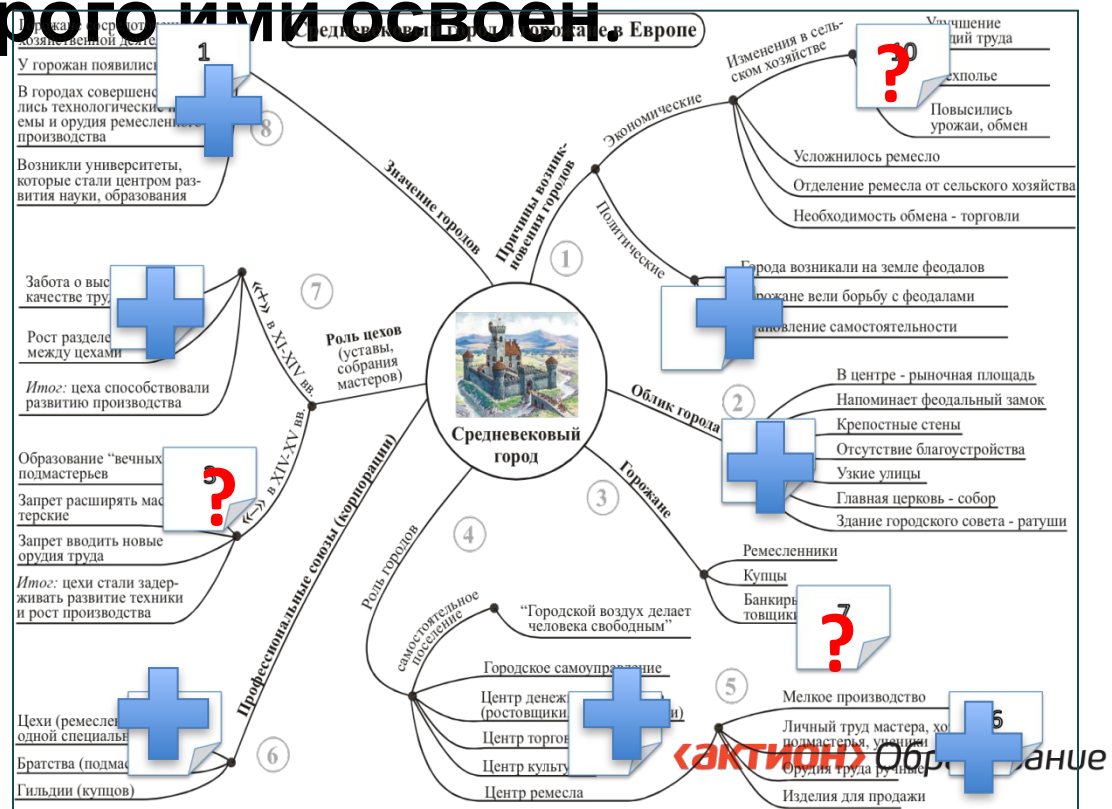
рого ими освоен.

Средневековый город и горожане в Европе

Средневековый город

1
Причины возникновения городов
Экономические
Изменения в сельском хозяйстве
Улучшение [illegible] труда
10
?
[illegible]хполье
Повысились урожаи, обмен
Усложнилось ремесло
Отделение ремесла от сельского хозяйства
Необходимость обмена - торговли
Политические
Города возникали на земле феодалов
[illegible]рожане вели борьбу с феодалами
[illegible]новление самостоятельности

2
Облик города
В центре - рыночная площадь
Напоминает феодальный замок
Крепостные стены
Отсутствие благоустройства
Узкие улицы
Главная церковь - собор
Здание городского совета - ратуши

3
Горожане
Ремесленники
Купцы
Банкир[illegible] товщик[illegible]
7
?

4
Роль городов
самостоятельное поселение
"Городской воздух делает человека свободным"
Городское самоуправление
Центр денеж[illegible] (ростовщики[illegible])
Центр торгов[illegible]
Центр культу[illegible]
Центр ремесла

5
Мелкое производство
Личный труд мастера, хо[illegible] подмастерья, ученики
Орудия труда ручные
Изделия для продажи
6

6
Профессиональные союзы (корпорации)
Цехи (ремеслен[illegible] одной специальн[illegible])
Братства (подмас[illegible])
Гильдии (купцов)

7
Роль цехов (уставы, собрания мастеров)
«+» в XI-XIV вв.
Забота о выс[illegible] качестве тру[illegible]
Рост разделе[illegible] между цехами
Итог: цеха способствовали развитию производства
«–» в XIV-XV вв.
Образование "вечных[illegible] подмастерьев
Запрет расширять мас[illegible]терские
Запрет вводить новые орудия труда
Итог: цехи стали задерживать развитие техники и рост производства
9
?

8
Значение городов
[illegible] хозяйственной деят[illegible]
У горожан появили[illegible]
В городах совершен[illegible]лись технологические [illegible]емы и орудия ремесленн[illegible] производства
Возникли университеты, которые стали центром развития науки, образования
1

«АКТИОН» Образование